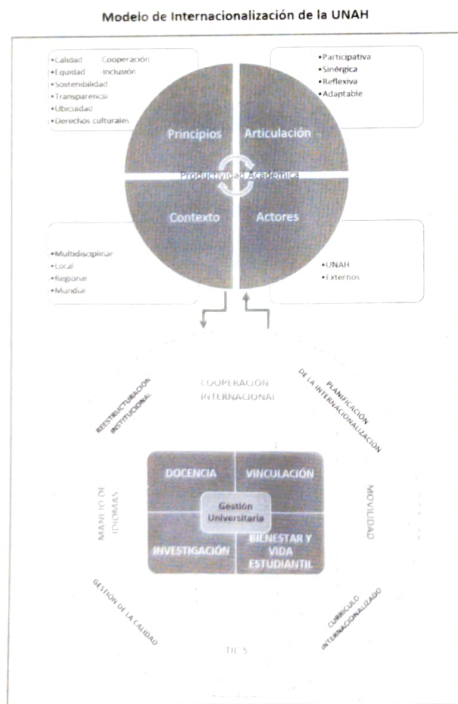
Modelo de Internacionalización de la UNAH

•Calidad •Cooperación
•Equidad •Inclusión
•Sostenibilidad
•Transparencia
•Ubicuidad
•Derechos culturales

•Participativa
•Sinérgica
•Reflexiva
•Adaptable

Principios

Articulación

Productividad Académica

Contexto

Actores

•Multidisciplinar
•Local
•Regional
•Mundial

•UNAH
•Externos

COOPERACIÓN INTERNACIONAL

REESTRUCTURACIÓN INSTITUCIONAL

PLANIFICACIÓN DE LA INTERNACIONALIZACIÓN

MANEJO DE IDIOMAS

MOVILIDAD

DOCENCIA

VINCULACIÓN

Gestión Universitaria

INVESTIGACIÓN

BIENESTAR Y VIDA ESTUDIANTIL

GESTIÓN DE LA CALIDAD

CURRÍCULO INTERNACIONALIZADO

TIC'S